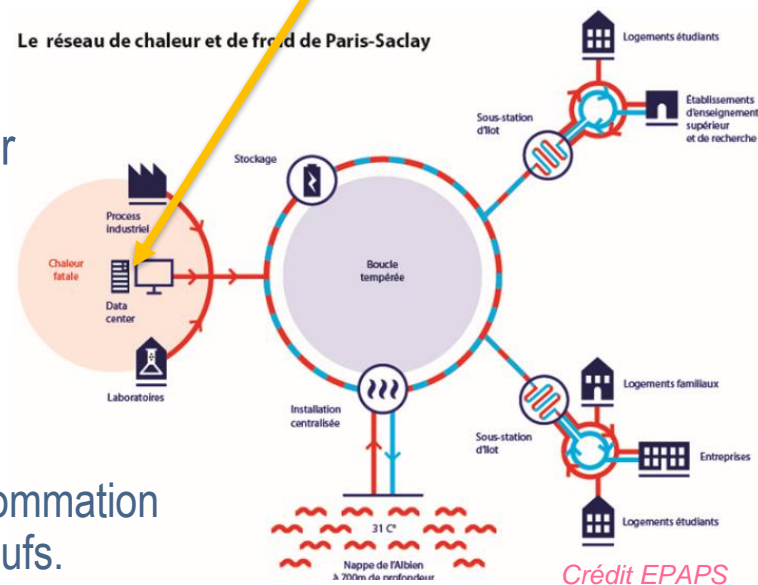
Le réseau de chaleur et de fro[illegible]d de Paris-Saclay

r

Chaleur fatale

Process industriel

Data center

Laboratoires

Stockage

Boucle tempérée

Installation centralisée

31 C°

Nappe de l'Albien à 700m de profondeur

Sous-station d'îlot

Logements étudiants

Établissements d'enseignement supérieur et de recherche

Sous-station d'îlot

Logements familiaux

Entreprises

Logements étudiants

ommation

ufs.

Crédit EPAPS